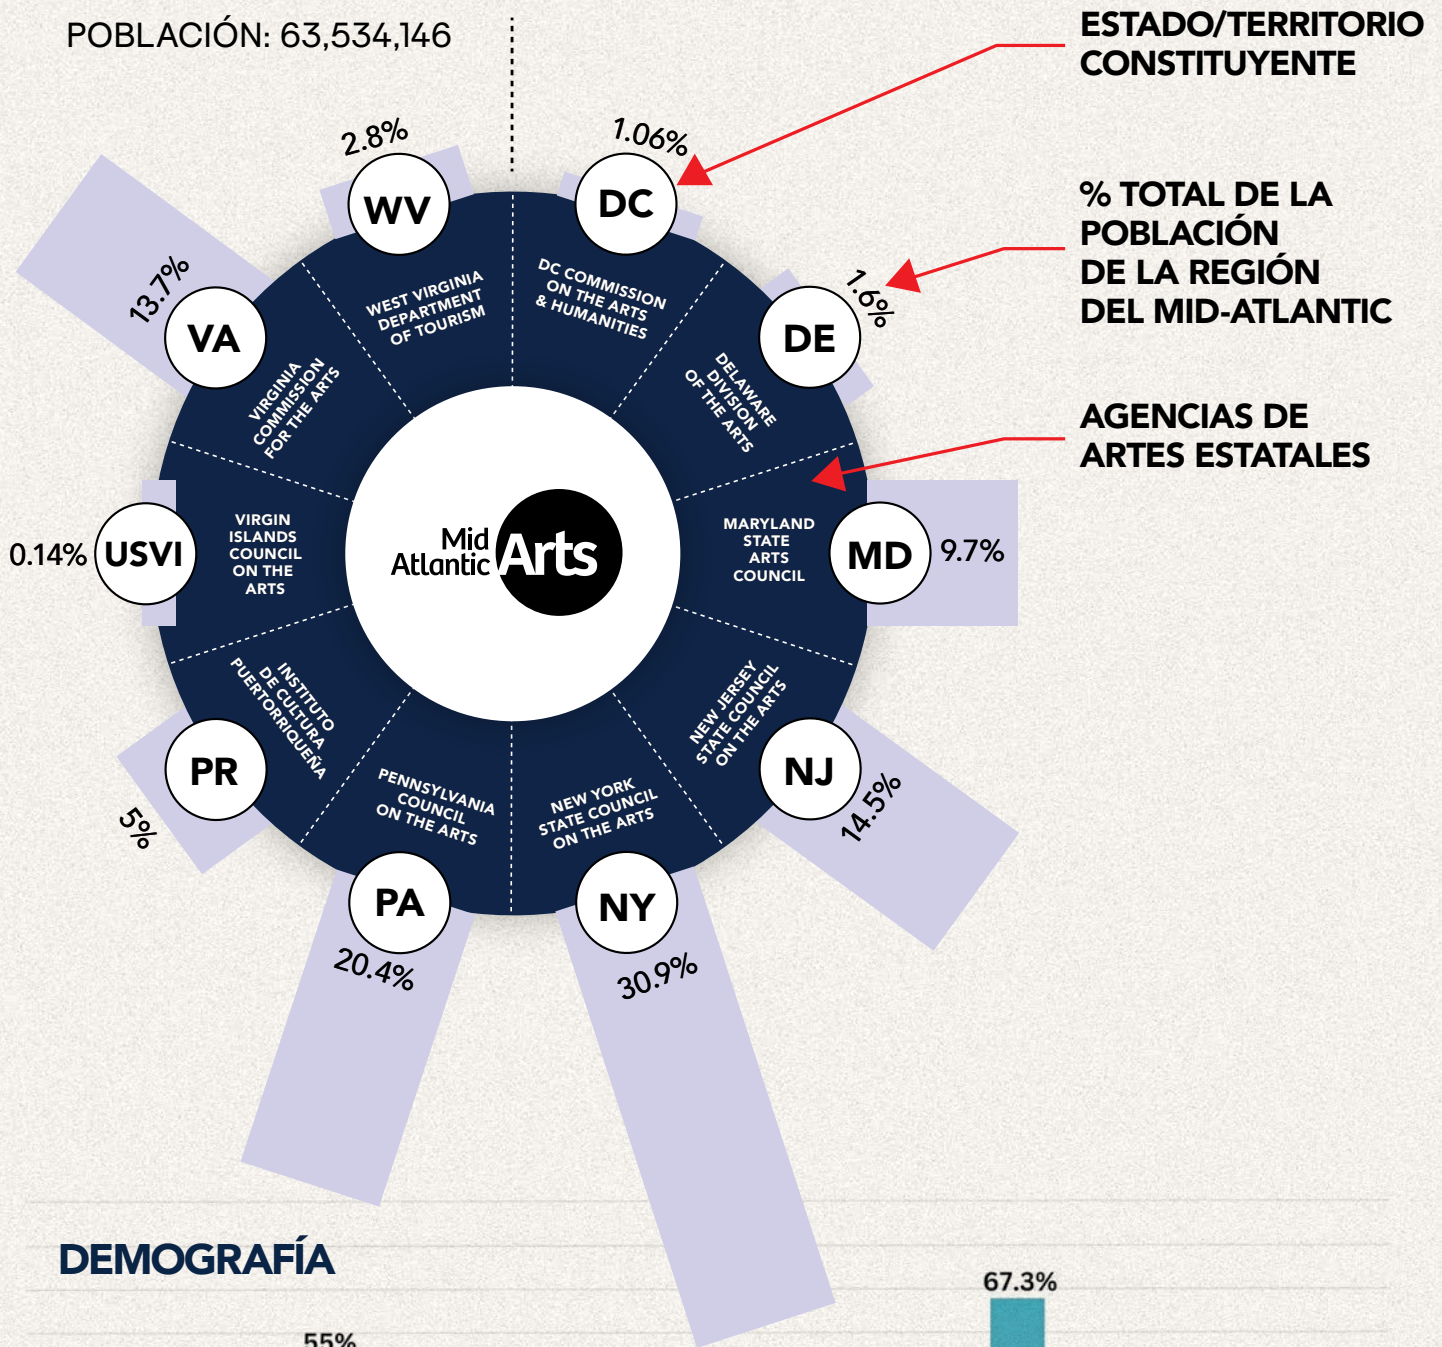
POBLACIÓN: 63,534,146

ESTADO/TERRITORIO CONSTITUYENTE

% TOTAL DE LA POBLACIÓN DE LA REGIÓN DEL MID-ATLANTIC

AGENCIAS DE ARTES ESTATALES

2.8%
WV
WEST VIRGINIA DEPARTMENT OF TOURISM

1.06%
DC
DC COMMISSION ON THE ARTS & HUMANITIES

1.6%
DE
DELAWARE DIVISION OF THE ARTS

9.7%
MD
MARYLAND STATE ARTS COUNCIL

14.5%
NJ
NEW JERSEY STATE COUNCIL ON THE ARTS

30.9%
NY
NEW YORK STATE COUNCIL ON THE ARTS

20.4%
PA
PENNSYLVANIA COUNCIL ON THE ARTS

5%
PR
INSTITUTO DE CULTURA PUERTORRIQUEÑA

0.14%
USVI
VIRGIN ISLANDS COUNCIL ON THE ARTS

13.7%
VA
VIRGINIA COMMISSION FOR THE ARTS

Mid Atlantic Arts

DEMOGRAFÍA

67.3%

55%